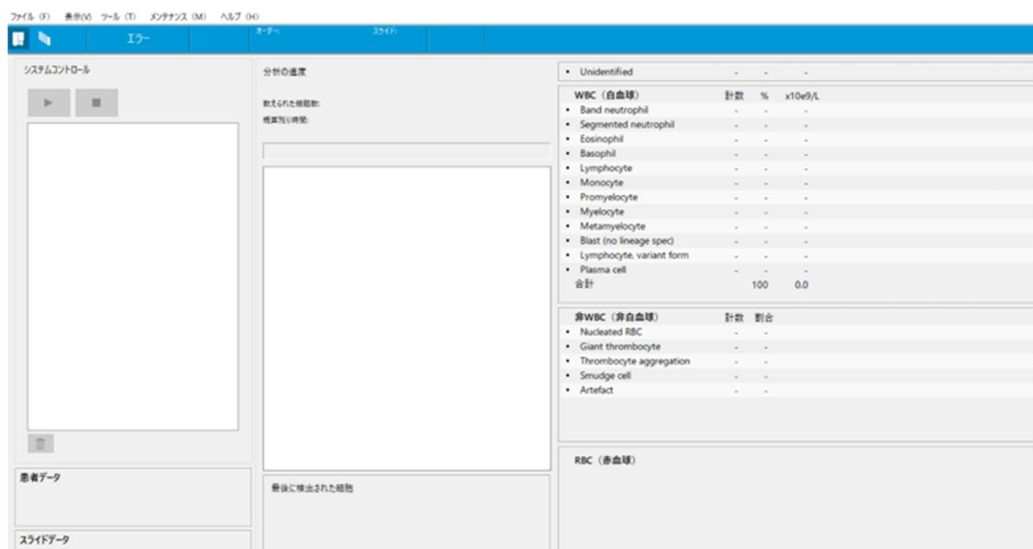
ファイル (F)　表示(V)　ツール (T)　メンテナンス (M)　ヘルプ (H)

エラー　オーダー　スライド

システムコントロール

分析の進度

数えられた細胞数:
残り時間:

患者データ

スライドデータ

最後に検出された細胞

| • Unidentified | - | - | - |
|---|---|---|---|
| **WBC（白血球）** | 計数 | % | x10e9/L |
| • Band neutrophil | - | - | - |
| • Segmented neutrophil | - | - | - |
| • Eosinophil | - | - | - |
| • Basophil | - | - | - |
| • Lymphocyte | - | - | - |
| • Monocyte | - | - | - |
| • Promyelocyte | - | - | - |
| • Myelocyte | - | - | - |
| • Metamyelocyte | - | - | - |
| • Blast (no lineage spec) | - | - | - |
| • Lymphocyte, variant form | - | - | - |
| • Plasma cell | - | - | - |
| 合計 | | 100 | 0.0 |

| **非WBC（非白血球）** | 計数 | 割合 |
|---|---|---|
| • Nucleated RBC | - | - |
| • Giant thrombocyte | - | - |
| • Thrombocyte aggregation | - | - |
| • Smudge cell | - | - |
| • Artefact | - | - |

RBC（赤血球）